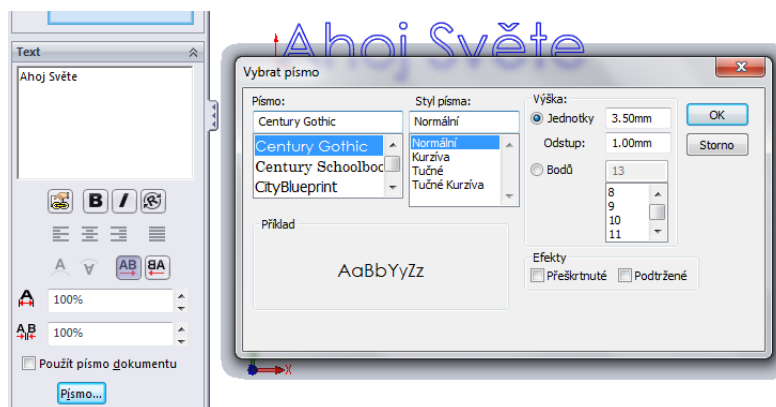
Text

Ahoj Světe

B I

AB BA

100%

100%

Použít písmo dokumentu

Písmo...

Ahoj Světe

Vybrat písmo

Písmo:

Century Gothic

Century Gothic
Century Schoolboo
CityBlueprint

Styl písma:

Normální

Normální
Kurzíva
Tučné
Tučné Kurzíva

Výška:

Jednotky 3.50mm

Odstup: 1.00mm

Bodů 13

8
9
10
11

OK

Storno

Příklad

AaBbYyZz

Efekty

Přeškrtnuté

Podtržené

X